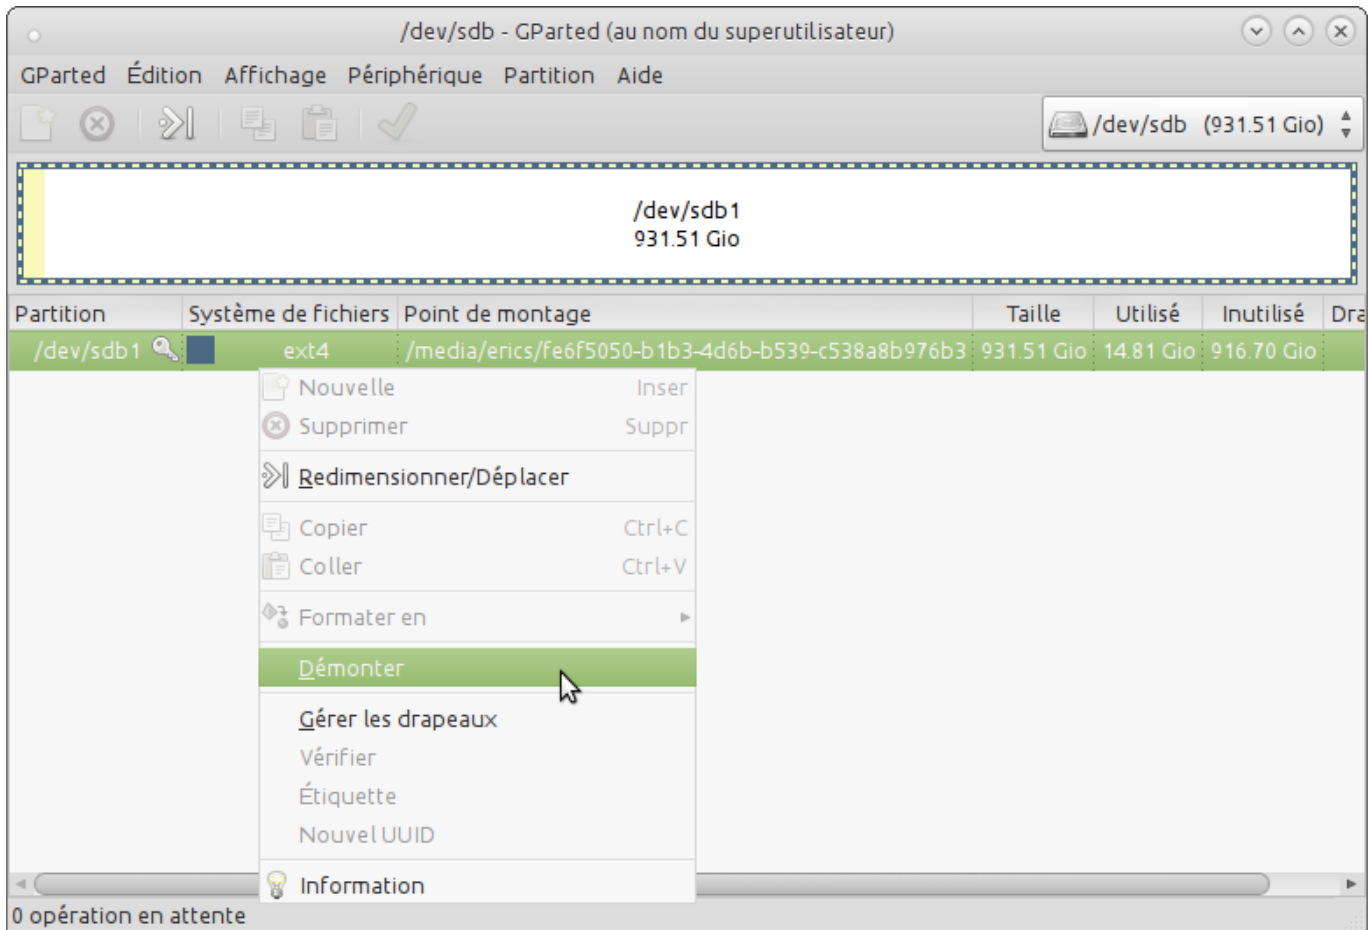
/dev/sdb - GParted (au nom du superutilisateur)

GParted Édition Affichage Périphérique Partition Aide

/dev/sdb (931.51 Gio)

/dev/sdb1
931.51 Gio

| Partition | Système de fichiers | Point de montage | Taille | Utilisé | Inutilisé | Dra |
|---|---|---|---|---|---|---|
| /dev/sdb1 | ext4 | /media/erics/fe6f5050-b1b3-4d6b-b539-c538a8b976b3 | 931.51 Gio | 14.81 Gio | 916.70 Gio | |

Nouvelle Inser
Supprimer Suppr
Redimensionner/Déplacer
Copier Ctrl+C
Coller Ctrl+V
Formater en
Démonter
Gérer les drapeaux
Vérifier
Étiquette
Nouvel UUID
Information

0 opération en attente